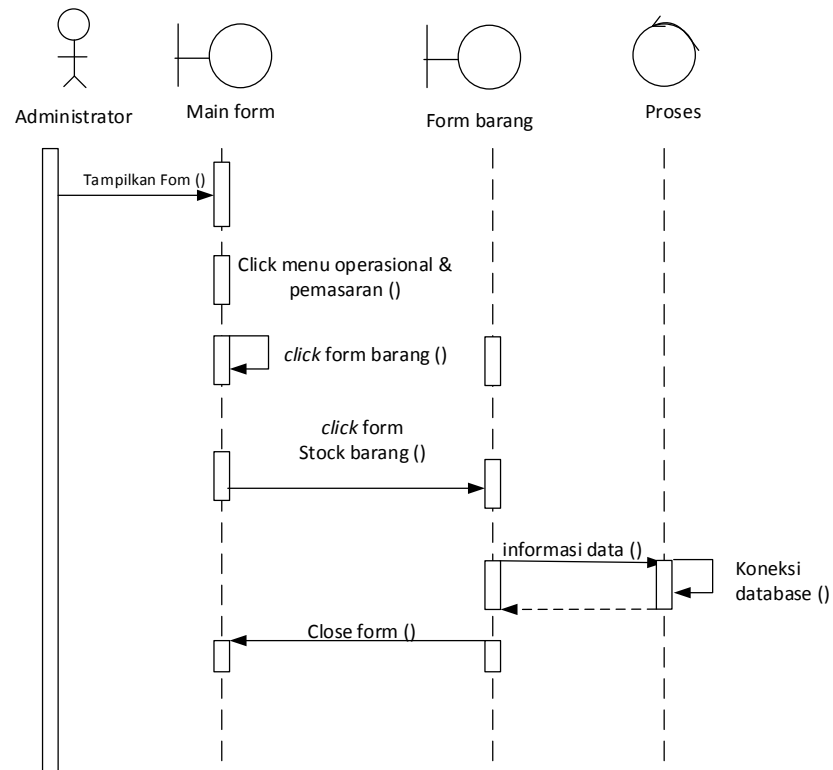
Administrator

Main form

Form barang

Proses

Tampilkan Fom ()

Click menu operasional & pemasaran ()

*click* form barang ()

*click* form Stock barang ()

informasi data ()

Koneksi database ()

Close form ()